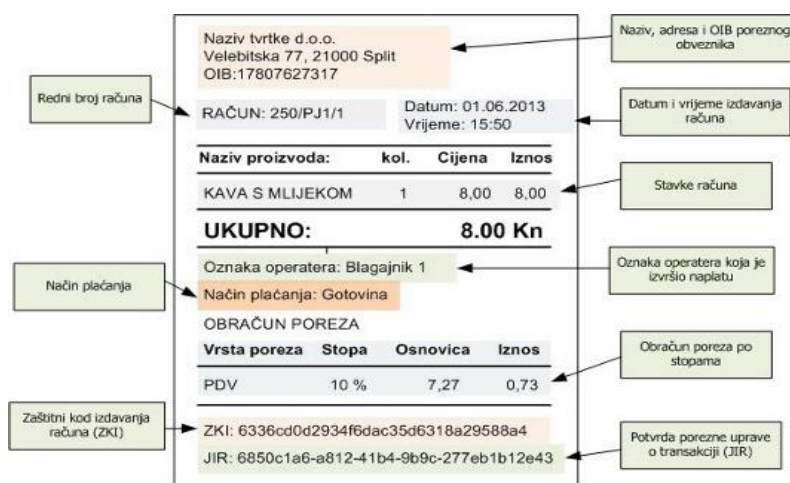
Naziv tvrtke d.o.o.
Velebitska 77, 21000 Split
OIB:17807627317

Naziv, adresa i OIB poreznog obveznika

Redni broj računa

RAČUN: 250/PJ1/1

Datum: 01.06.2013
Vrijeme: 15:50

Datum i vrijeme izdavanja računa

| Naziv proizvoda: | kol. | Cijena | Iznos |
|---|---|---|---|
| KAVA S MLIJEKOM | 1 | 8,00 | 8,00 |

Stavke računa

UKUPNO: 8.00 Kn

Oznaka operatera: Blagajnik 1

Oznaka operatera koja je izvršio naplatu

Način plaćanja

Način plaćanja: Gotovina

OBRAČUN POREZA

| Vrsta poreza | Stopa | Osnovica | Iznos |
|---|---|---|---|
| PDV | 10 % | 7,27 | 0,73 |

Obračun poreza po stopama

Zaštitni kod izdavanja računa (ZKI)

ZKI: 6336cd0d2934f6dac35d6318a29588a4

JIR: 6850c1a6-a812-41b4-9b9c-277eb1b12e43

Potvrda porezne uprave o transakciji (JIR)